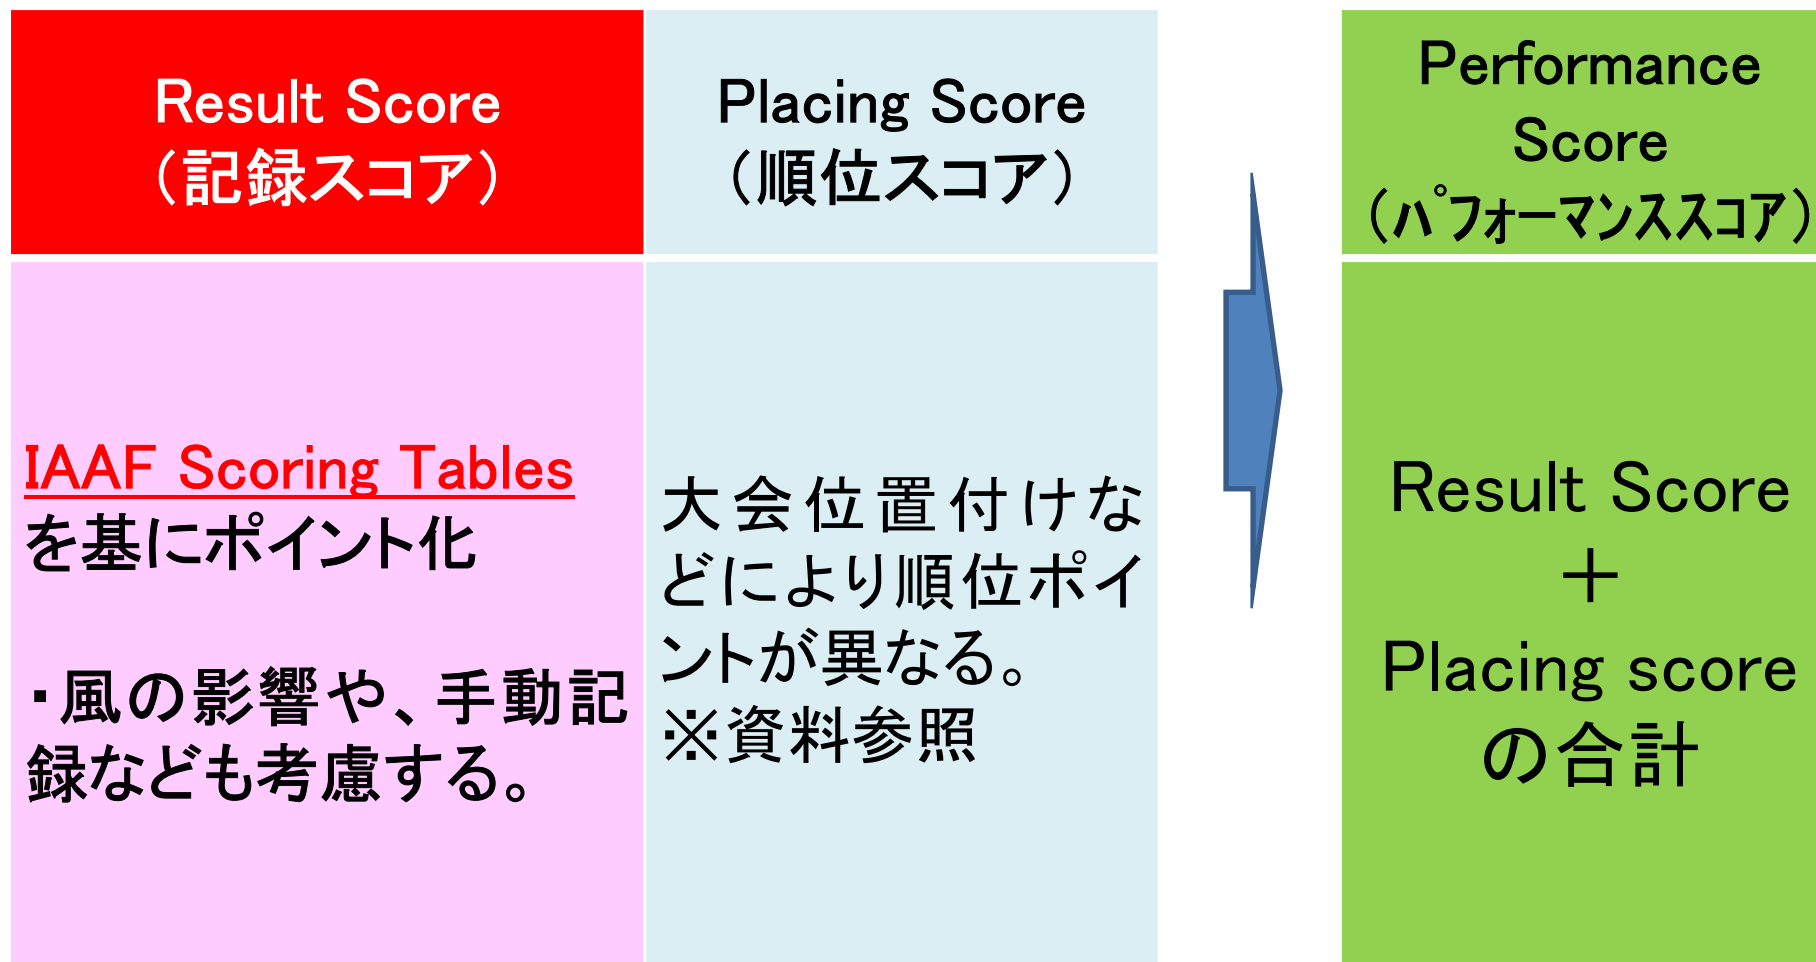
| Result Score （記録スコア） | Placing Score （順位スコア） |
|---|---|
| IAAF Scoring Tables を基にポイント化 ・風の影響や、手動記録なども考慮する。 | 大会位置付けなどにより順位ポイントが異なる。 ※資料参照 |

| Performance Score （パフォーマンススコア） |
|---|
| Result Score ＋ Placing score の合計 |